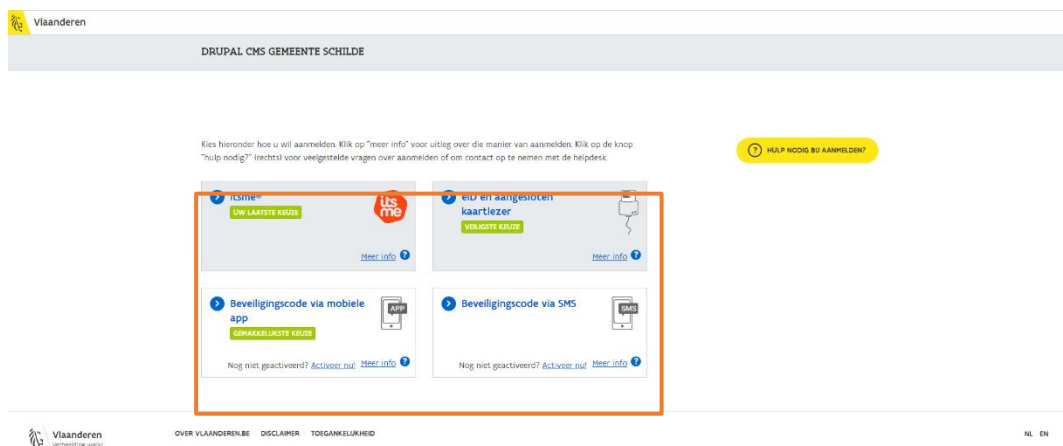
Vlaanderen

DRUPAL CMS GEMEENTE SCHILDE

Kies hieronder hoe u wil aanmelden. Klik op "meer info" voor uitleg over die manier van aanmelden. Klik op de knop "hulp nodig?" (rechts) voor veelgestelde vragen over aanmelden of om contact op te nemen met de helpdesk.

HULP NODIG BIJ AANMELDEN?

itsme®
UW LAATSTE KEUZE
its me
Meer info

eID en aangesloten kaartlezer
VEILIGSTE KEUZE
Meer info

Beveiligingscode via mobiele app
GEMAKKELIJKSTE KEUZE
APP
Nog niet geactiveerd? Activeer nu! Meer info

Beveiligingscode via SMS
SMS
Nog niet geactiveerd? Activeer nu! Meer info

Vlaanderen
verbeelding werkt

OVER VLAANDEREN.BE DISCLAIMER TOEGANKELIJKHEID

NL EN